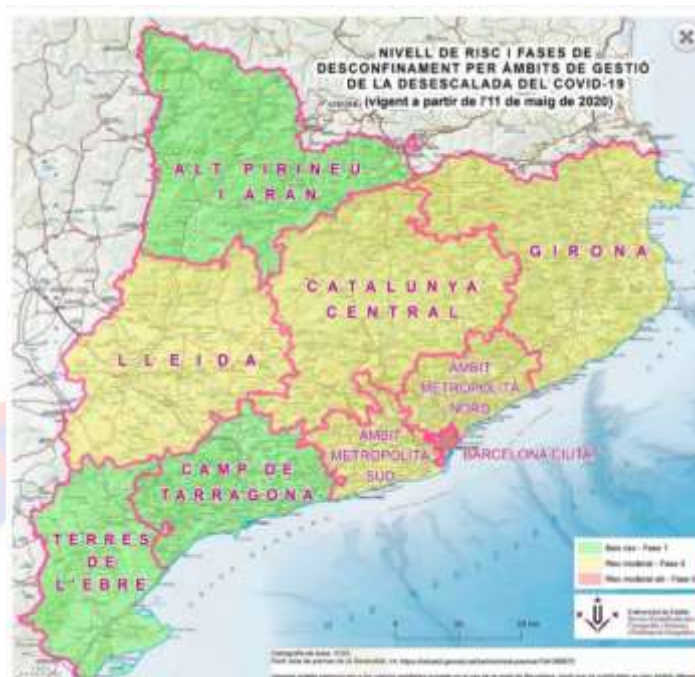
NIVELL DE RISC I FASES DE DESCONFINAMENT PER ÀMBITS DE GESTIÓ DE LA DESESCALADA DEL COVID-19
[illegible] (vigent a partir de l'11 de maig de 2020)

ALT PIRINEU I ARAN

GIRONA

CATALUNYA CENTRAL

LLEIDA

ÀMBIT METROPOLITÀ NORD

ÀMBIT METROPOLITÀ SUD

BARCELONA CIUTAT

CAMP DE TARRAGONA

TERRES DE L'EBRE

Baix risc - Fase 1
Risc moderat - Fase 0
Risc moderat alt - Fase 0

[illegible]

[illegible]